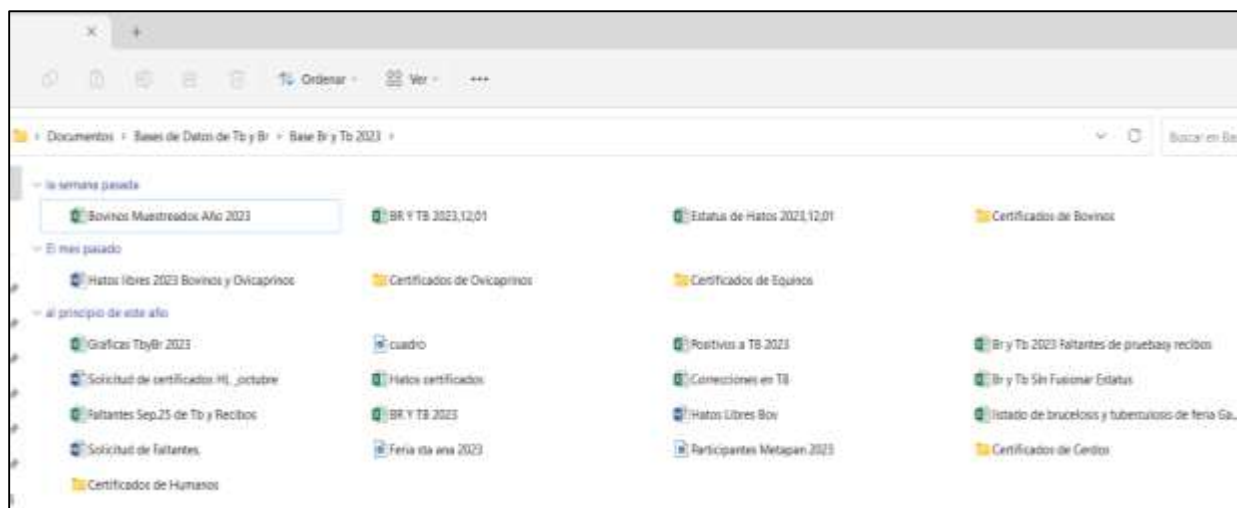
Ordenar
Ver
...

Documentos > Bases de Datos de Tb y Br > Base Br y Tb 2023 >

Buscar en Ba

la semana pasada

Bovinos Muestreados Año 2023
BR Y TB 2023,12,01
Estatus de Hatos 2023,12,01
Certificados de Bovinos

El mes pasado

Hatos libres 2023 Bovinos y Ovicaprinos
Certificados de Ovicaprinos
Certificados de Equinos

al principio de este año

Graficas TbyBr 2023
cuadro
Positivos a TB 2023
Br y Tb 2023 faltantes de pruebasy recibos
Solicitud de certificados HL. octubre
Hatos certificados
Correcciones en TB
Br y Tb Sin Fusionar Estatus
Faltantes Sep.25 de Tb y Recibos
BR Y TB 2023
Hatos Libres Bov
listado de brucelosis y tuberculosis de feria Ga...
Solicitud de faltantes
Feria sta ana 2023
Participantes Metapan 2023
Certificados de Cerdos
Certificados de Humanos